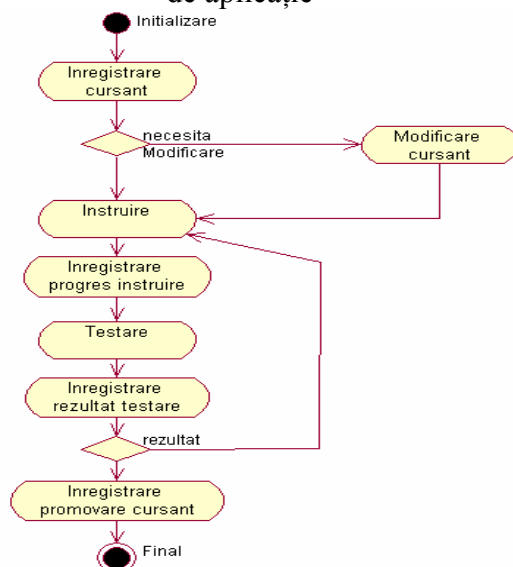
de aplicație

Initializare

Inregistrare cursant

necesita Modificare

Modificare cursant

Instruire

Inregistrare progres instruire

Testare

Inregistrare rezultat testare

rezultat

Inregistrare promovare cursant

Final